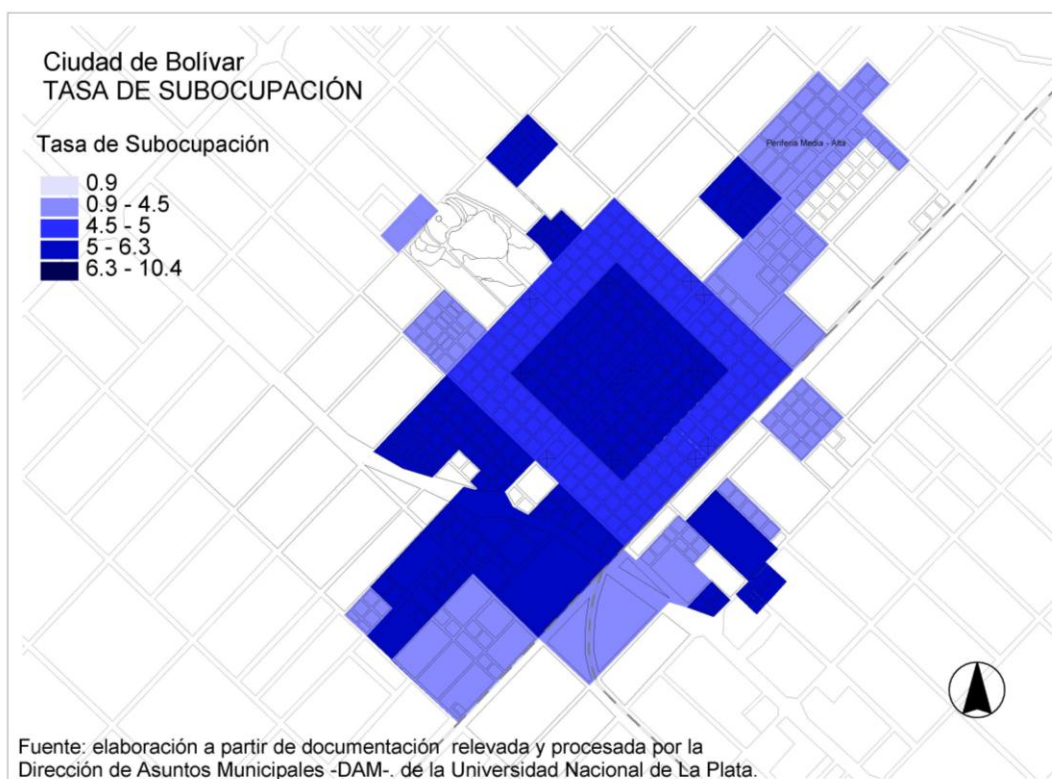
Ciudad de Bolívar
TASA DE SUBOCUPACIÓN

Tasa de Subocupación
0.9
0.9 - 4.5
4.5 - 5
5 - 6.3
6.3 - 10.4

Periferia Media - Alta

Fuente: elaboración a partir de documentación relevada y procesada por la Dirección de Asuntos Municipales -DAM-. de la Universidad Nacional de La Plata.